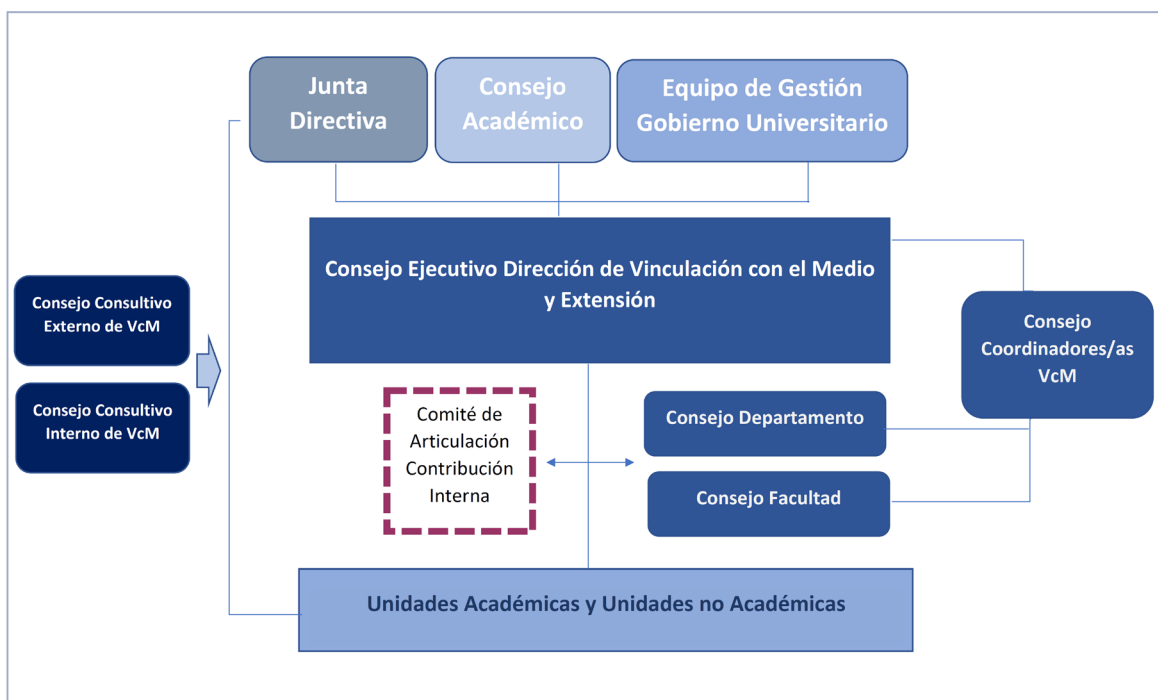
Junta Directiva

Consejo Académico

Equipo de Gestión Gobierno Universitario

Consejo Ejecutivo Dirección de Vinculación con el Medio y Extensión

Consejo Consultivo Externo de VcM

Consejo Consultivo Interno de VcM

Consejo Coordinadores/as VcM

Comité de Articulación Contribución Interna

Consejo Departamento

Consejo Facultad

Unidades Académicas y Unidades no Académicas